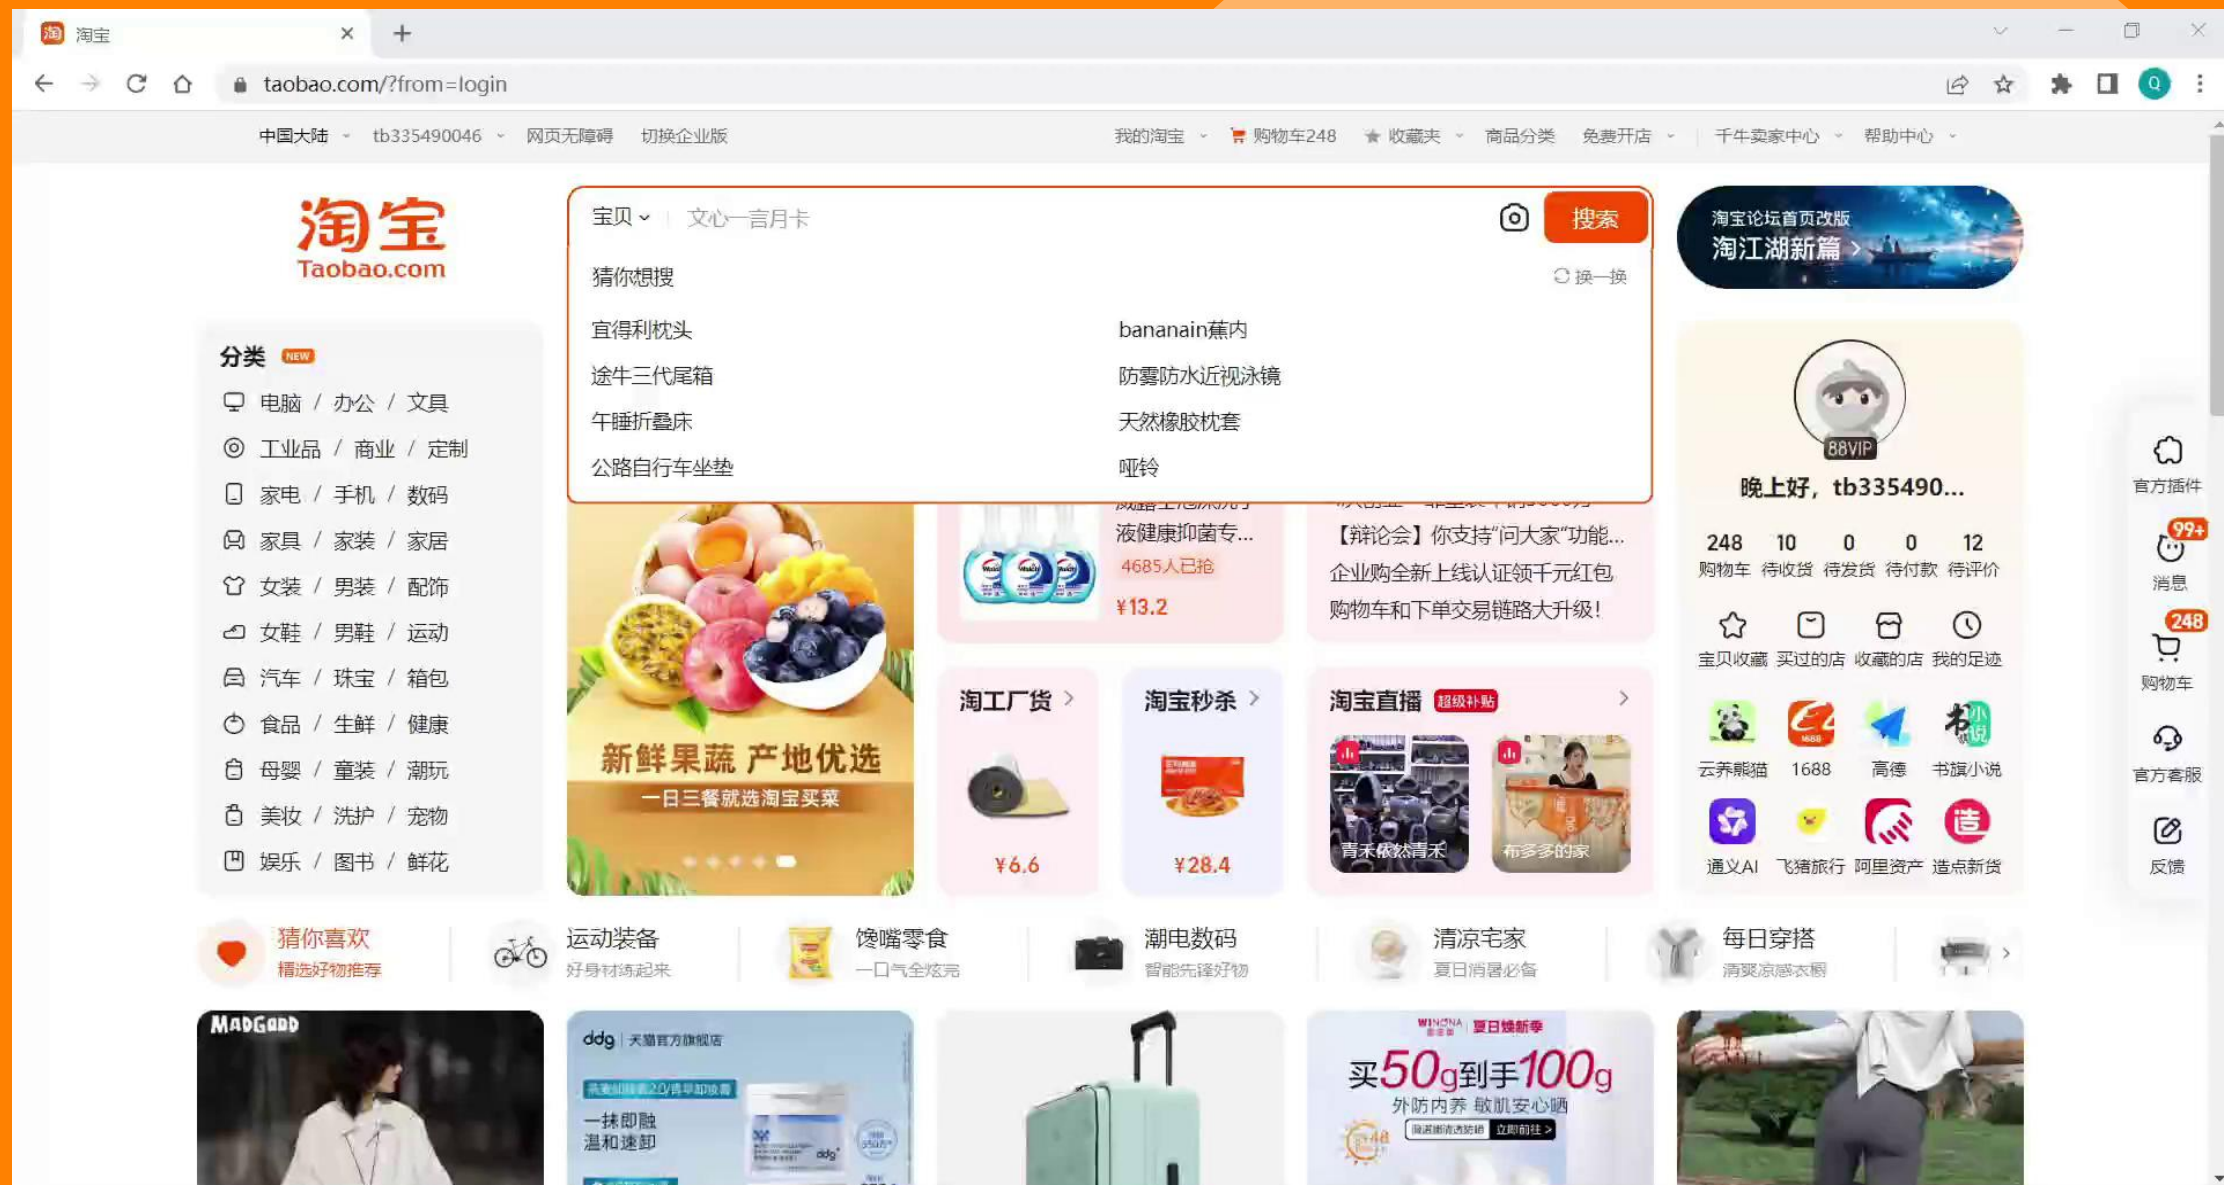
淘宝

taobao.com/?from=login

中国大陆 tb335490046 网页无障碍 切换企业版 我的淘宝 购物车248 收藏夹 商品分类 免费开店 千牛卖家中心 帮助中心

淘宝
Taobao.com

宝贝 文心一言月卡 搜索

猜你想搜 换一换

宜得利枕头
bananain蕉内
途牛三代尾箱
防雾防水近视泳镜
午睡折叠床
天然橡胶枕套
公路自行车坐垫
哑铃

淘宝论坛首页改版
淘江湖新篇 >

分类 NEW
电脑 / 办公 / 文具
工业品 / 商业 / 定制
家电 / 手机 / 数码
家具 / 家装 / 家居
女装 / 男装 / 配饰
女鞋 / 男鞋 / 运动
汽车 / 珠宝 / 箱包
食品 / 生鲜 / 健康
母婴 / 童装 / 潮玩
美妆 / 洗护 / 宠物
娱乐 / 图书 / 鲜花

新鲜果蔬 产地优选
一日三餐就选淘宝买菜

液健康抑菌专...
4685人已抢
¥13.2

【辩论会】你支持"问大家"功能...
企业购全新上线认证领千元红包
购物车和下单交易链路大升级!

淘工厂货 >
¥6.6

淘宝秒杀 >
¥28.4

淘宝直播 超级补贴 >
青禾依然青禾
布多多的家

88VIP
晚上好，tb335490...
248 购物车
10 待收货
0 待发货
0 待付款
12 待评价

宝贝收藏 买过的店 收藏的店 我的足迹
云养熊猫 1688 高德 书旗小说
通义AI 飞猪旅行 阿里资产 造点新货

官方插件
99+ 消息
248 购物车
官方客服
反馈

猜你喜欢 精选好物推荐
运动装备 好身材练起来
馋嘴零食 一口气全炫完
潮电数码 智能先锋好物
清凉宅家 夏日消暑必备
每日穿搭 清爽凉感衣橱

MADGOOD

ddg | 天猫官方旗舰店
一抹即融
温和速卸

WINONA 夏日焕新季
买50g到手100g
外防内养 敏肌安心晒
立即前往 >